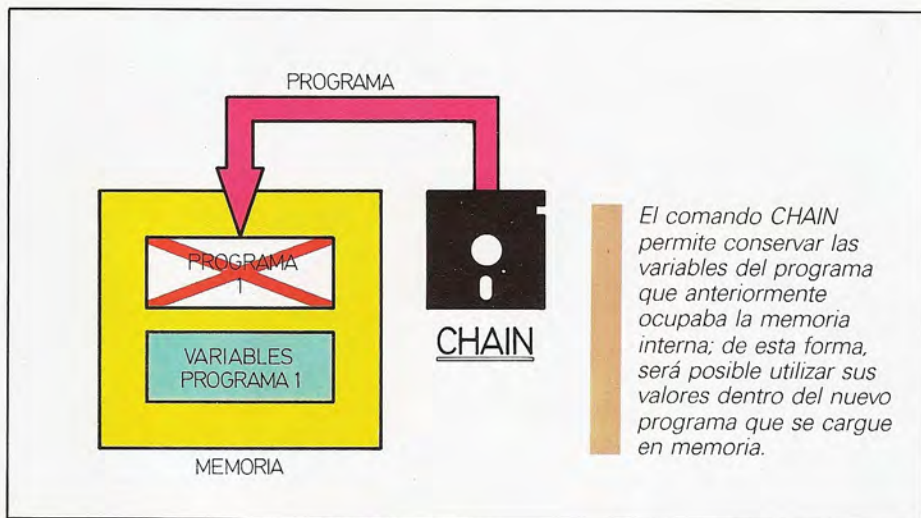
PROGRAMA

PROGRAMA 1

VARIABLES PROGRAMA 1

MEMORIA

CHAIN

El comando CHAIN permite conservar las variables del programa que anteriormente ocupaba la memoria interna; de esta forma, será posible utilizar sus valores dentro del nuevo programa que se cargue en memoria.